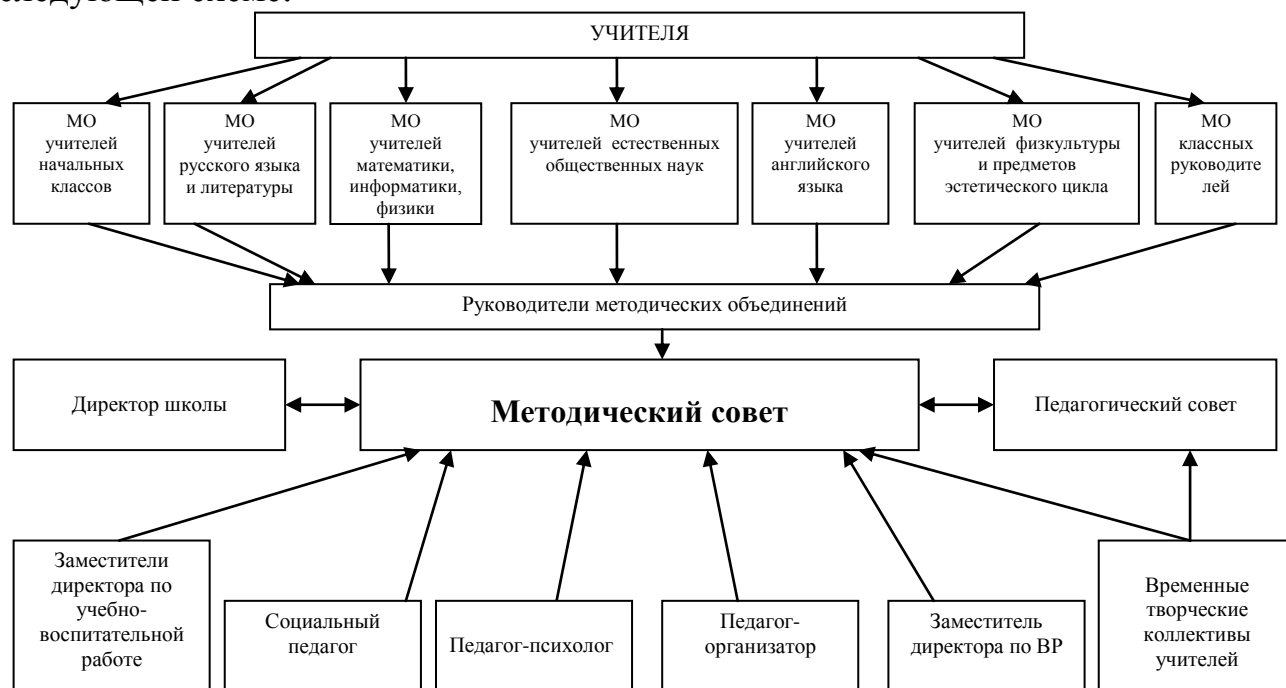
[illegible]

УЧИТЕЛЯ

МО учителей начальных классов

МО учителей русского языка и литературы

МО учителей математики, информатики, физики

МО учителей естественных общественных наук

МО учителей английского языка

МО учителей физкультуры и предметов эстетического цикла

МО классных руководите лей

Руководители методических объединений

Директор школы

Методический совет

Педагогический совет

Заместители директора по учебно-воспитательной работе

Социальный педагог

Педагог-психолог

Педагог-организатор

Заместитель директора по ВР

Временные творческие коллективы учителей